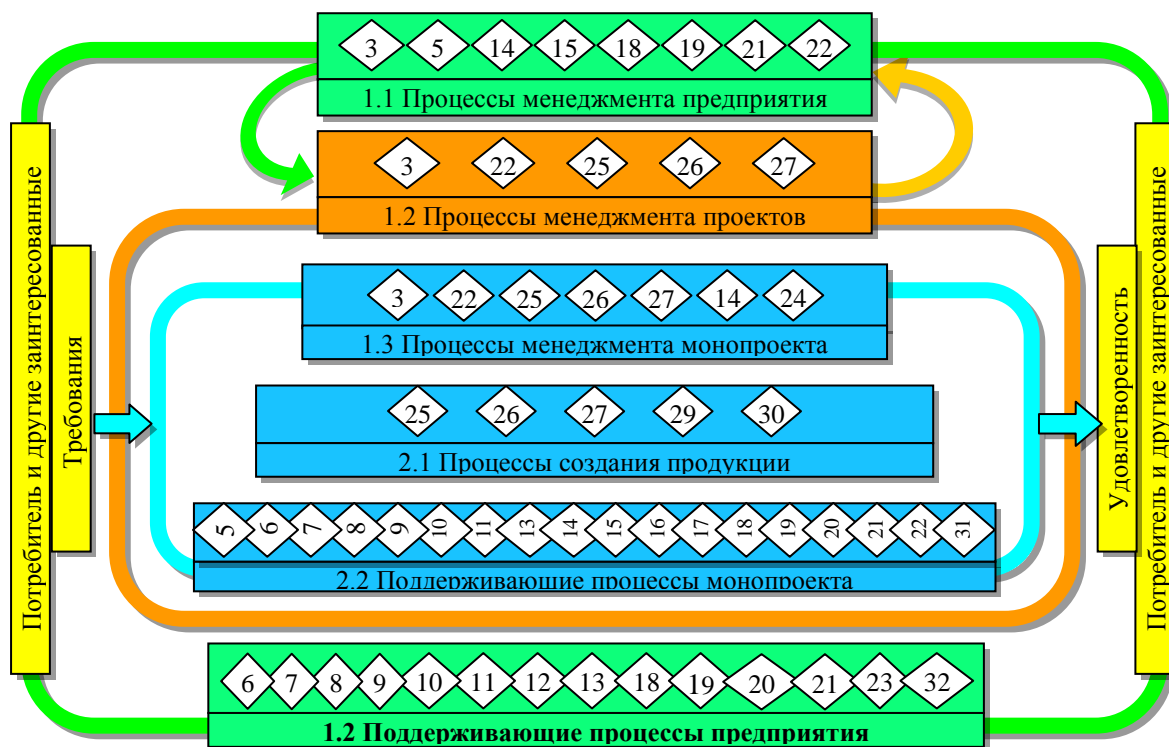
3 5 14 15 18 19 21 22

1.1 Процессы менеджмента предприятия

3 22 25 26 27

1.2 Процессы менеджмента проектов

3 22 25 26 27 14 24

1.3 Процессы менеджмента монопроекта

25 26 27 29 30

2.1 Процессы создания продукции

5 6 7 8 9 10 11 13 14 15 16 17 18 19 20 21 22 31

2.2 Поддерживающие процессы монопроекта

6 7 8 9 10 11 12 13 18 19 20 21 23 32

1.2 Поддерживающие процессы предприятия

Потребитель и другие заинтересованные

Требования

Удовлетворенность

Потребитель и другие заинтересованные